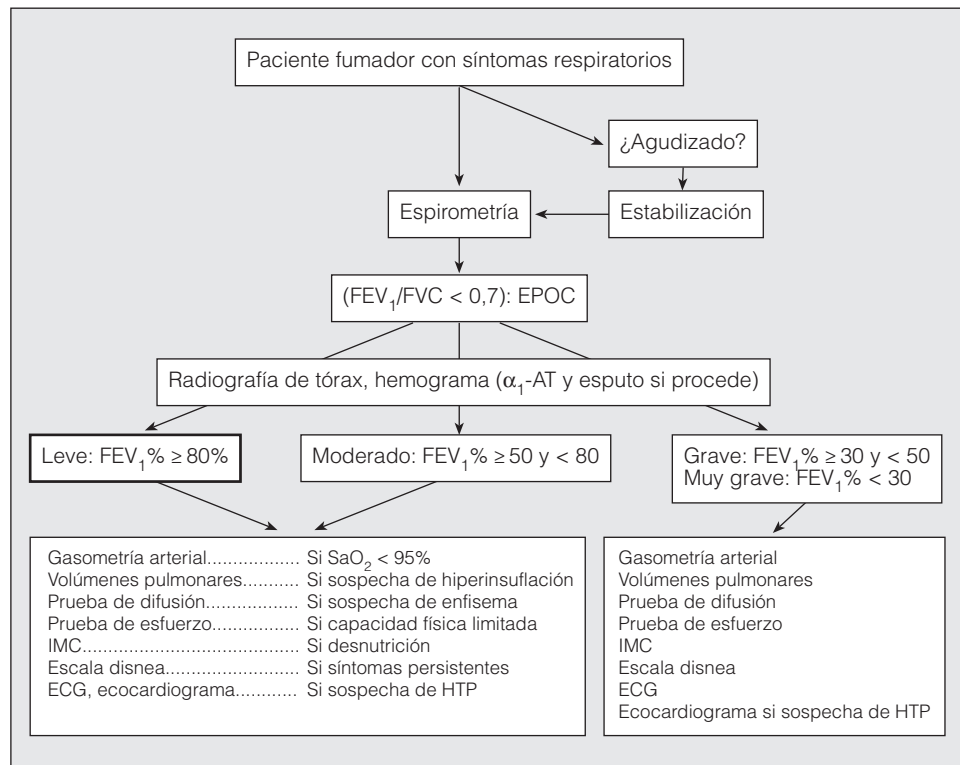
Paciente fumador con síntomas respiratorios

¿Agudizado?

Espirometría

Estabilización

($FEV_1$/FVC < 0,7): EPOC

Radiografía de tórax, hemograma ($\alpha_1$-AT y esputo si procede)

Leve: $FEV_1$% ≥ 80%

Moderado: $FEV_1$% ≥ 50 y < 80

Grave: $FEV_1$% ≥ 30 y < 50
Muy grave: $FEV_1$% < 30

Gasometría arterial.................. Si $SaO_2$ < 95%
Volúmenes pulmonares........... Si sospecha de hiperinsuflación
Prueba de difusión.................. Si sospecha de enfisema
Prueba de esfuerzo................. Si capacidad física limitada
IMC.......................................... Si desnutrición
Escala disnea.......................... Si síntomas persistentes
ECG, ecocardiograma............. Si sospecha de HTP

Gasometría arterial
Volúmenes pulmonares
Prueba de difusión
Prueba de esfuerzo
IMC
Escala disnea
ECG
Ecocardiograma si sospecha de HTP